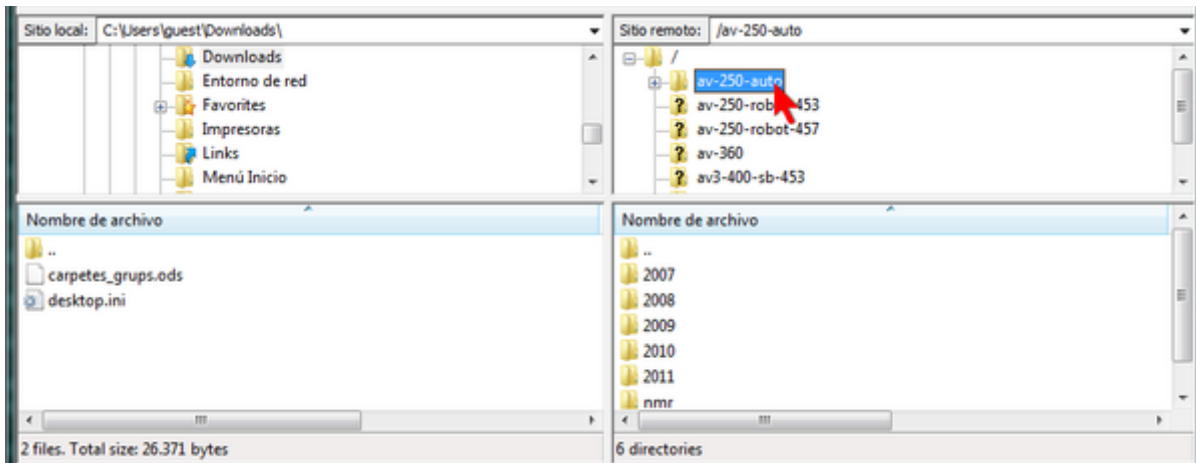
Sitio local: C:\Users\guest\Downloads\

Downloads
Entorno de red
Favorites
Impresoras
Links
Menú Inicio

Nombre de archivo
..
carpetes_grups.ods
desktop.ini

2 files. Total size: 26.371 bytes

Sitio remoto: /av-250-auto

/
av-250-auto
av-250-robot-453
av-250-robot-457
av-360
av3-400-sb-453

Nombre de archivo
..
2007
2008
2009
2010
2011
nmr

6 directories